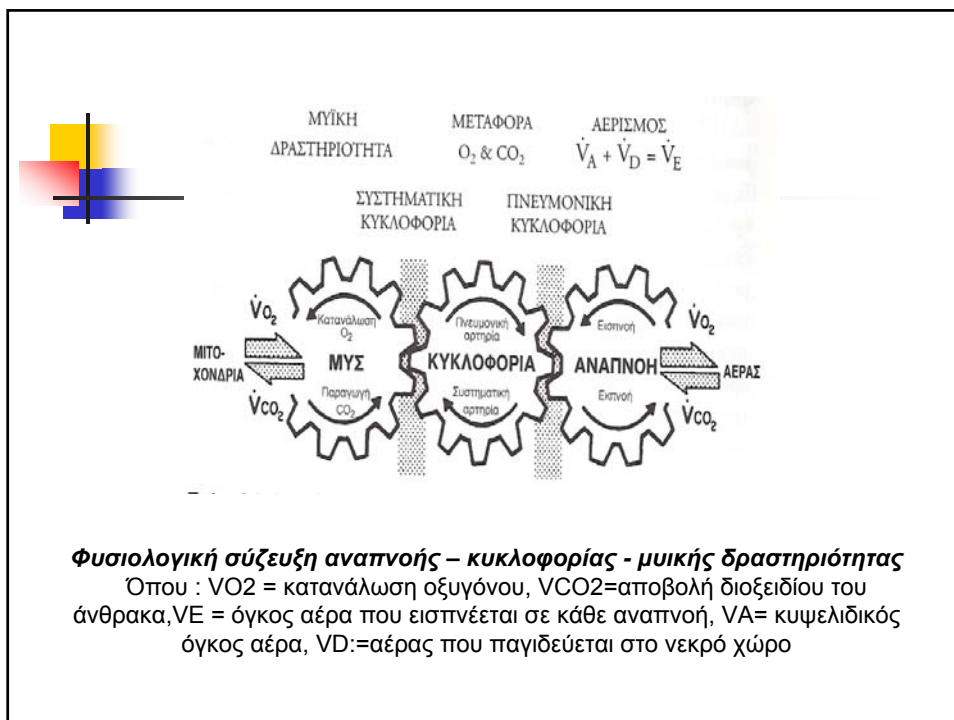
ΜΥΪΚΗ ΔΡΑΣΤΗΡΙΟΤΗΤΑ

ΜΕΤΑΦΟΡΑ $O_2$ & $CO_2$

ΑΕΡΙΣΜΟΣ $\dot{V}_A + \dot{V}_D = \dot{V}_E$

ΣΥΣΤΗΜΑΤΙΚΗ ΚΥΚΛΟΦΟΡΙΑ

ΠΝΕΥΜΟΝΙΚΗ ΚΥΚΛΟΦΟΡΙΑ

$\dot{V}o_2$

ΜΙΤΟ-ΧΟΝΔΡΙΑ

$\dot{V}co_2$

Κατανάλωση $O_2$

ΜΥΣ

Παραγωγή $CO_2$

Πνευμονική αρτηρία

ΚΥΚΛΟΦΟΡΙΑ

Συστηματική αρτηρία

Εισπνοή

ΑΝΑΠΝΟΗ

Εκπνοή

$\dot{V}o_2$

ΑΕΡΑΣ

$\dot{V}co_2$

Φυσιολογική σύζευξη αναπνοής – κυκλοφορίας - μυικής δραστηριότητας
Όπου : VO2 = κατανάλωση οξυγόνου, VCO2=αποβολή διοξειδίου του άνθρακα,VE = όγκος αέρα που εισπνέεται σε κάθε αναπνοή, VA= κυψελιδικός όγκος αέρα, VD:=αέρας που παγιδεύεται στο νεκρό χώρο